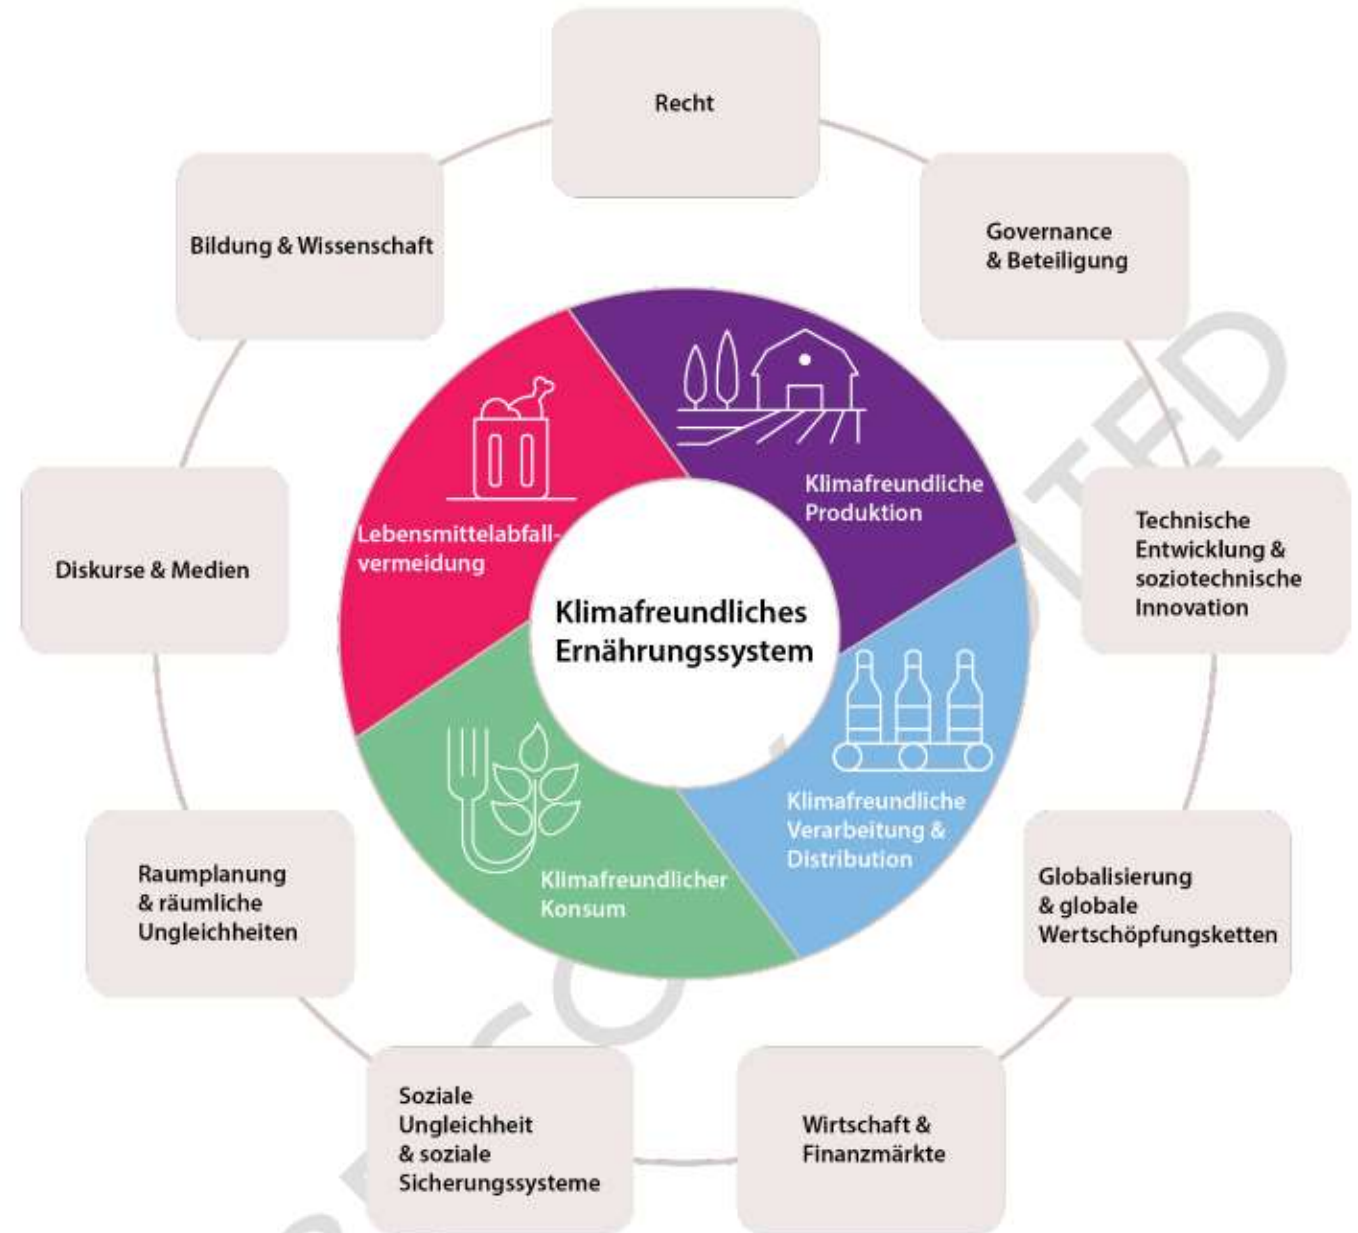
Recht

Governance & Beteiligung

Technische Entwicklung & soziotechnische Innovation

Globalisierung & globale Wertschöpfungsketten

Wirtschaft & Finanzmärkte

Soziale Ungleichheit & soziale Sicherungssysteme

Raumplanung & räumliche Ungleichheiten

Diskurse & Medien

Bildung & Wissenschaft

Klimafreundliche Produktion

Klimafreundliche Verarbeitung & Distribution

Klimafreundlicher Konsum

Lebensmittelabfallvermeidung

Klimafreundliches Ernährungssystem